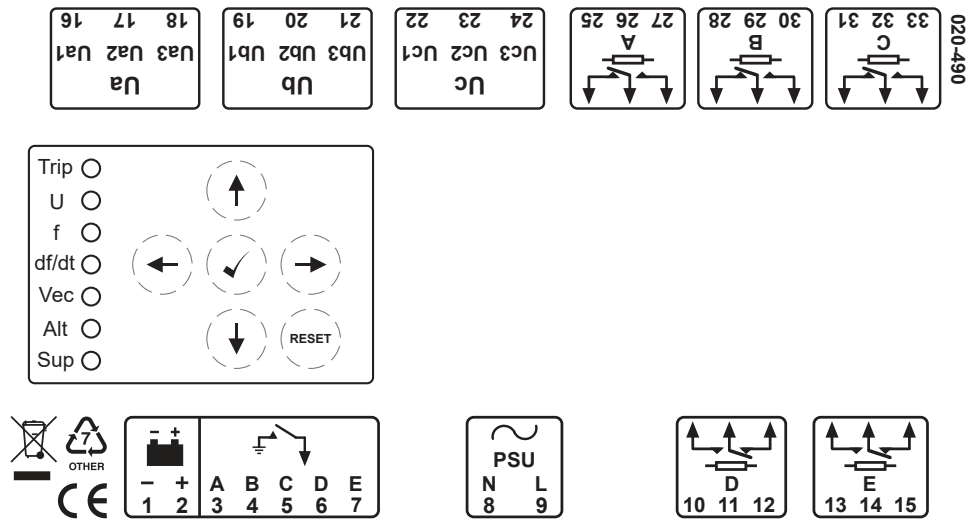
Ua
Ua3 Ua2 Ua1
18 17 16

Ub
Ub3 Ub2 Ub1
21 20 19

Uc
Uc3 Uc2 Uc1
24 23 22

A
27 26 25

B
30 29 28

C
33 32 31

020-490

Trip
U
f
df/dt
Vec
Alt
Sup

RESET

7
OTHER

CE

– +
1 2

A B C D E
3 4 5 6 7

PSU
N L
8 9

D
10 11 12

E
13 14 15